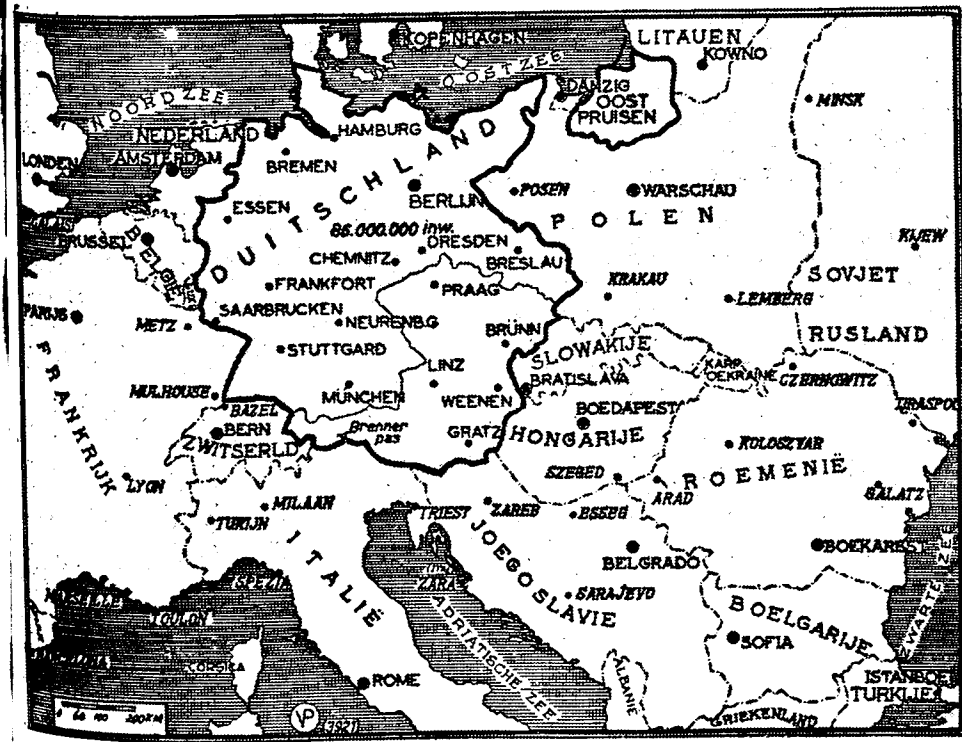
KOPENHAGEN
LITAUEN
KOWNO
OOSTZEE
DANZIG
OOST PRUISEN
NOORDZEE
MINSK
NEDERLAND
HAMBURG
LONDEN
AMSTERDAM
BREMEN
DUITSCHLAND
BERLIJN
POSEN
WARSCHAU
ESSEN
86.000.000 inw.
POLEN
CALAIS
BRUSSEL
CHEMNITZ
DRESDEN
KIJEW
BELGIË
FRANKFORT
BRESLAU
SOVJET
KRAKAU
PRAAG
PARIJS
SAARBRUCKEN
LEMBERG
METZ
NEURENBG
BRÜNN
RUSLAND
STUTTGARD
SLOWAKIJE
KARP. OEKRAINE
CZERNOWITZ
LINZ
FRANKRIJK
MULHOUSE
BRATISLAVA
MÜNCHEN
WEENEN
TIRASPOL
BAZEL
BOEDAPEST
BERN
Brenner pas
ZWITSERLD
GRATZ
HONGARIJE
KOLOSZVAR
SZEGED
ROEMENIË
LYON
ARAD
GALATZ
MILAAN
TRIEST
ZAREB
ESSEG
TURIJN
ITALIË
JOEGOSLAVIE
BELGRADO
BOEKAREST
SPEZIA
ZARA
SARAJEVO
ZWARTE ZEE
MARSEILLE
TOULON
BOELGARIJE
CORSICA
ADRIATISCHE ZEE
SOFIA
ALBANIE
ROME
ISTANBOEL
TURKIJE
0 50 100 200 KM
VP
(3521)
GRIEKENLAND